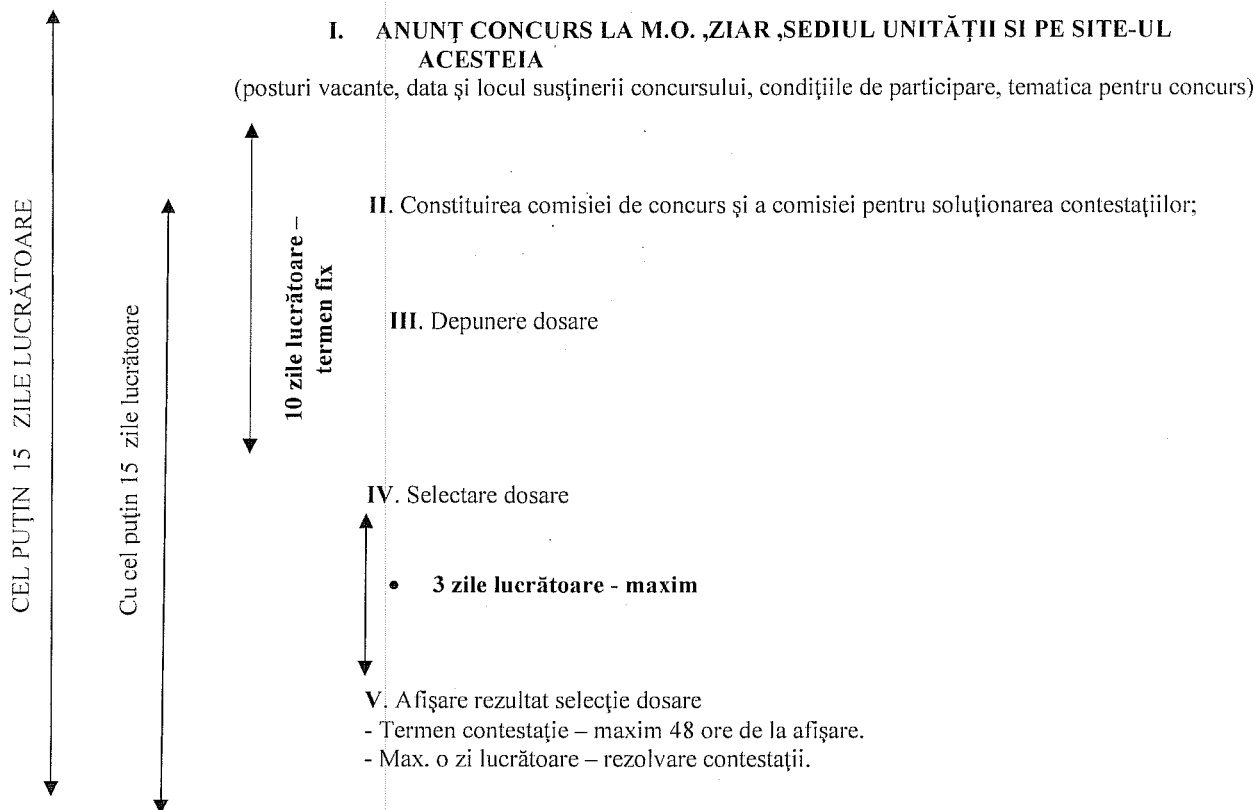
CEL PUȚIN 15 ZILE LUCRĂTOARE

Cu cel puțin 15 zile lucrătoare

I. ANUNȚ CONCURS LA M.O. ,ZIAR ,SEDIUL UNITĂȚII SI PE SITE-UL ACESTEIA
(posturi vacante, data și locul susținerii concursului, condițiile de participare, tematica pentru concurs)

10 zile lucrătoare – termen fix

II. Constituirea comisiei de concurs și a comisiei pentru soluționarea contestațiilor;

III. Depunere dosare

IV. Selectare dosare

• 3 zile lucrătoare - maxim

V. Afișare rezultat selecție dosare
- Termen contestație – maxim 48 ore de la afișare.
- Max. o zi lucrătoare – rezolvare contestații.